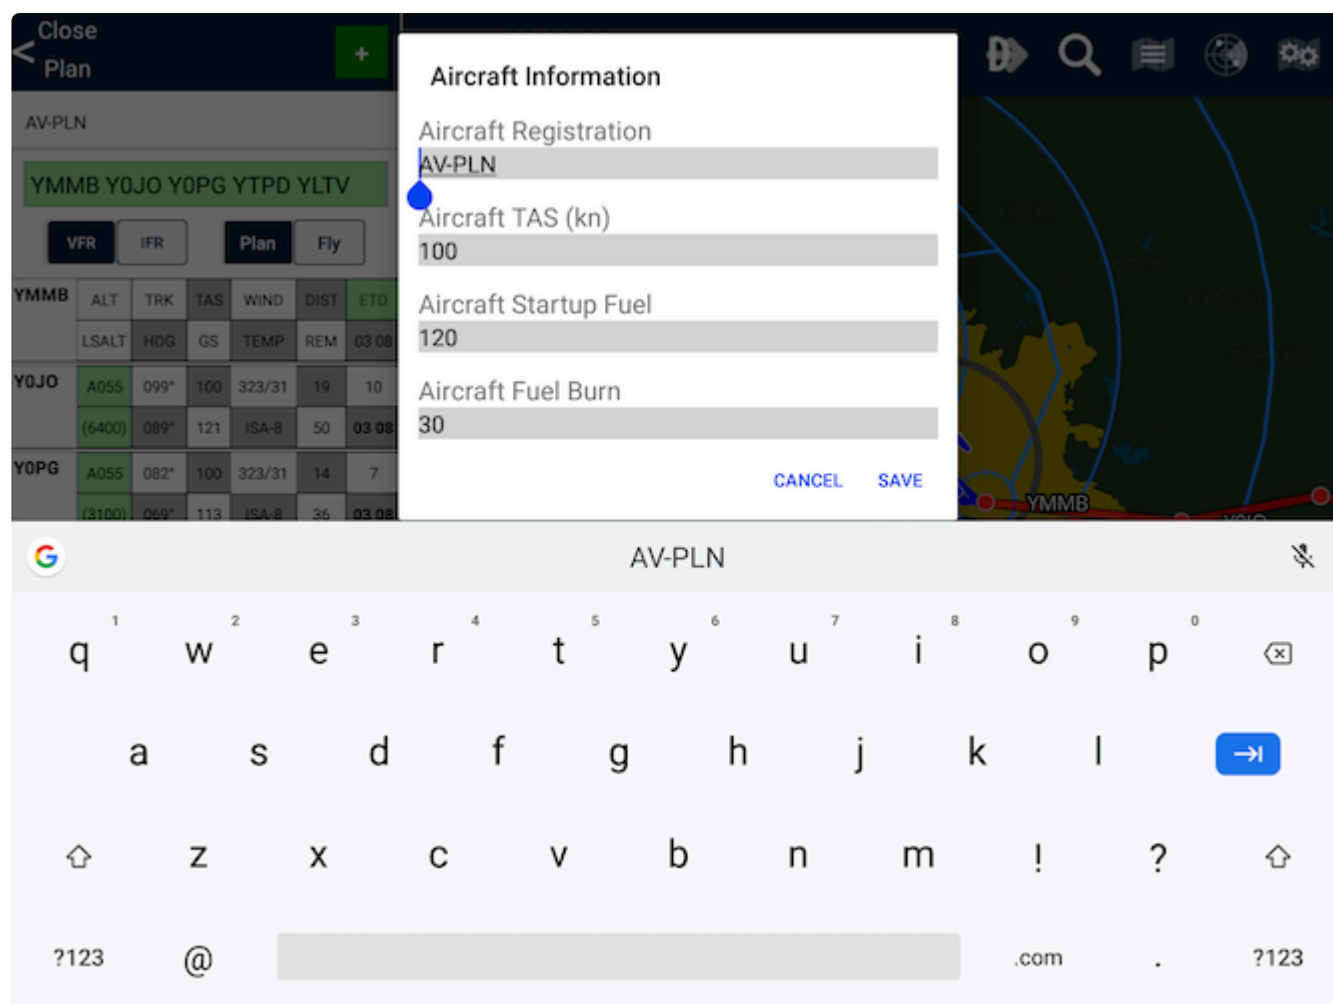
Close Plan

+

AV-PLN

YMMB Y0JO Y0PG YTPD YLTV

VFR IFR Plan Fly

| YMMB | ALT | TRK | TAS | WIND | DIST | ETD |
|---|---|---|---|---|---|---|
| | LSALT | HDG | GS | TEMP | REM | 03 08 |
| Y0JO | A055 | 099° | 100 | 323/31 | 19 | 10 |
| | (6400) | 089° | 121 | ISA-8 | 50 | 03 08 |
| Y0PG | A055 | 082° | 100 | 323/31 | 14 | 7 |
| | (3100) | 069° | 113 | ISA-8 | 36 | 03 08 |

Aircraft Information

Aircraft Registration
AV-PLN

Aircraft TAS (kn)
100

Aircraft Startup Fuel
120

Aircraft Fuel Burn
30

CANCEL SAVE

YMMB

AV-PLN

q 1 w 2 e 3 r 4 t 5 y 6 u 7 i 8 o 9 p 0

a s d f g h j k l

z x c v b n m ! ?

?123 @ .com . ?123